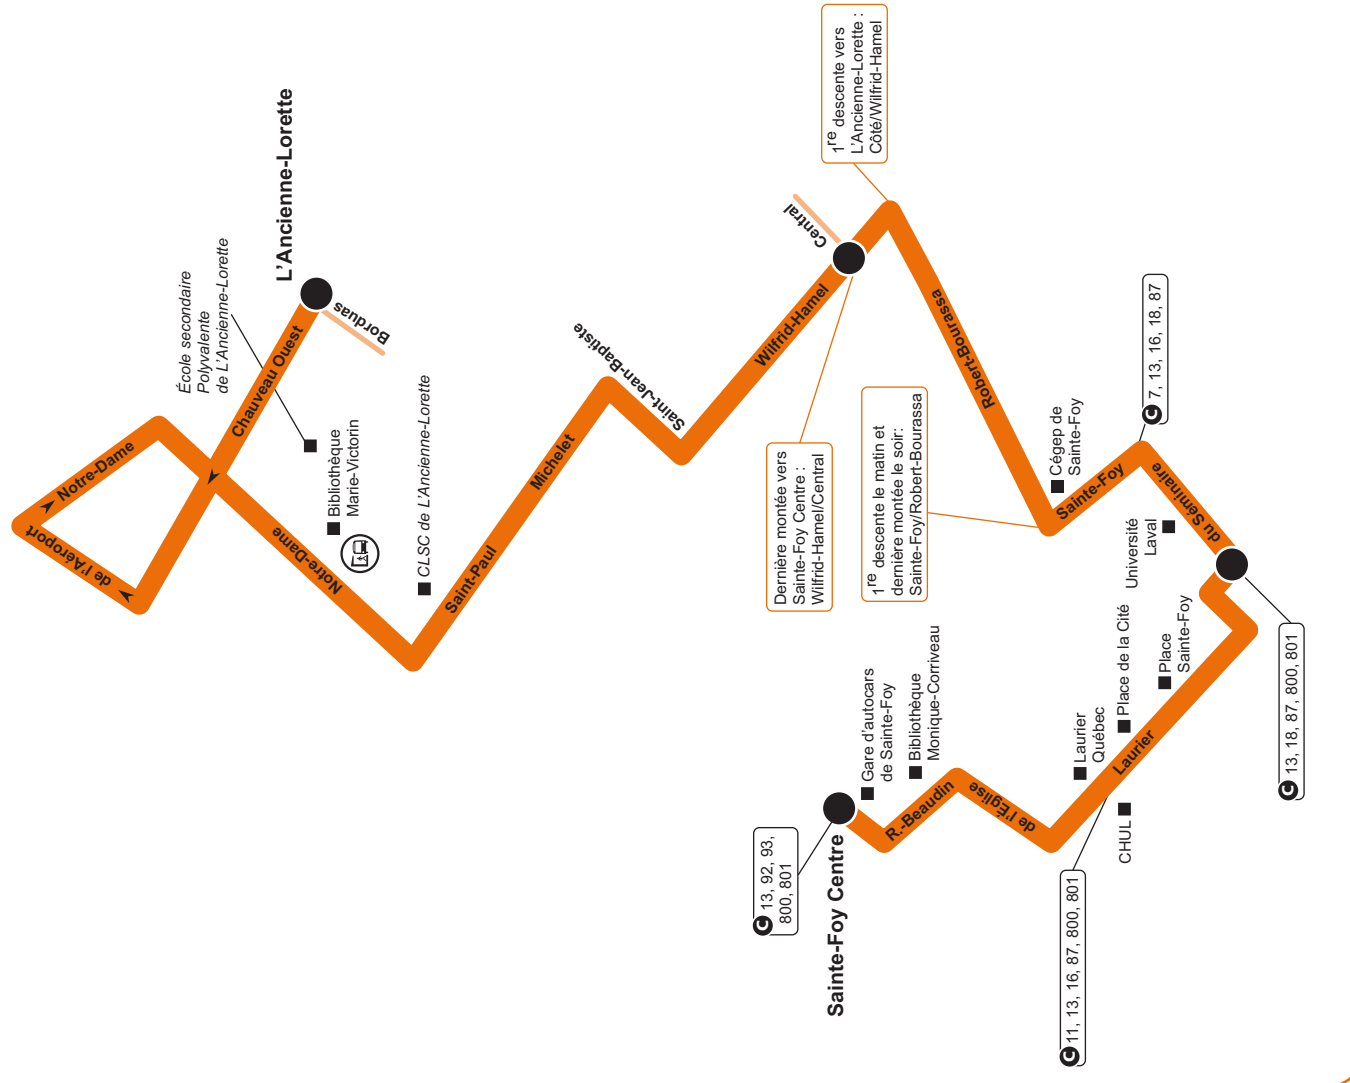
L'Ancienne-Lorette

Borduas

Chauveau Ouest

École secondaire
Polyvalente
de L'Ancienne-Lorette

Bibliothèque
Marie-Victorin

Notre-Dame

de l'Aéroport

Notre-Dame

CLSC de L'Ancienne-Lorette

Saint-Paul

Michelet

Saint-Jean-Baptiste

Wilfrid-Hamel

Central

1$^{re}$ descente vers
L'Ancienne-Lorette :
Côté/Wilfrid-Hamel

Dernière montée vers
Sainte-Foy Centre :
Wilfrid-Hamel/Central

Robert-Bourassa

1$^{re}$ descente le matin et
dernière montée le soir:
Sainte-Foy/Robert-Bourassa

Cégep de
Sainte-Foy

Sainte-Foy

7, 13, 16, 18, 87

du Séminaire

Université
Laval

13, 18, 87, 800, 801

Place
Sainte-Foy

Place de la Cité

Laurier
Québec

Laurier

CHUL

11, 13, 16, 87, 800, 801

de l'Église

Bibliothèque
Monique-Corriveau

Gare d'autocars
de Sainte-Foy

R.-Beaudin

13, 92, 93,
800, 801

Sainte-Foy Centre